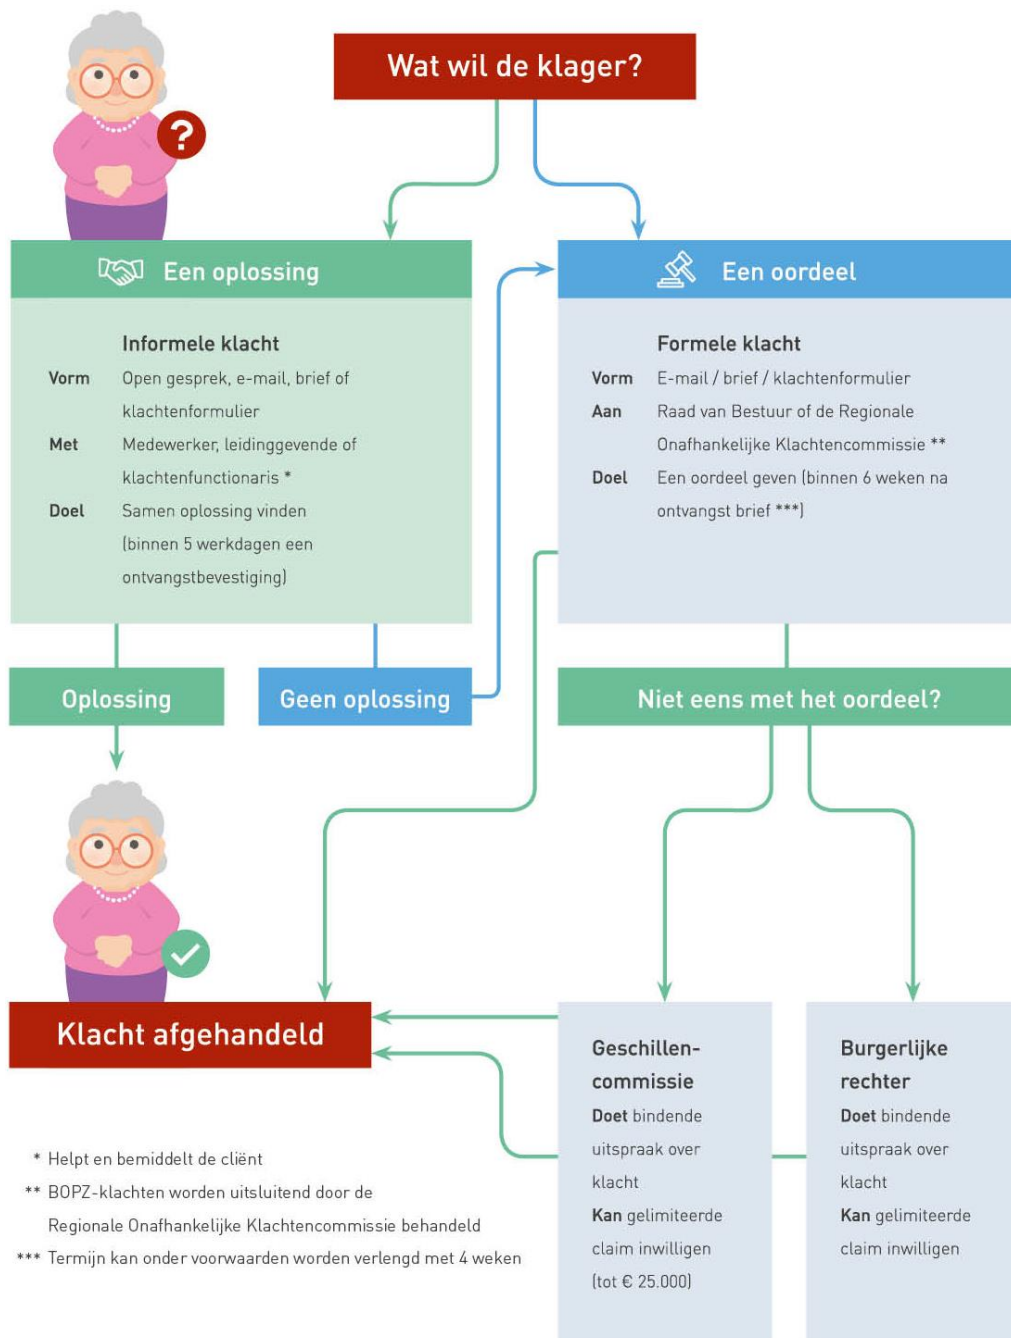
Wat wil de klager?

Een oplossing

Informele klacht

Vorm Open gesprek, e-mail, brief of klachtenformulier

Met Medewerker, leidinggevende of klachtenfunctionaris *

Doel Samen oplossing vinden (binnen 5 werkdagen een ontvangstbevestiging)

Een oordeel

Formele klacht

Vorm E-mail / brief / klachtenformulier

Aan Raad van Bestuur of de Regionale Onafhankelijke Klachtencommissie **

Doel Een oordeel geven (binnen 6 weken na ontvangst brief ***)

Oplossing

Geen oplossing

Niet eens met het oordeel?

Klacht afgehandeld

Geschillen-commissie

Doel bindende uitspraak over klacht

Kan gelimiteerde claim inwilligen (tot € 25.000)

Burgerlijke rechter

Doel bindende uitspraak over klacht

Kan gelimiteerde claim inwilligen

* Helpt en bemiddelt de cliënt

** BOPZ-klachten worden uitsluitend door de Regionale Onafhankelijke Klachtencommissie behandeld

*** Termijn kan onder voorwaarden worden verlengd met 4 weken